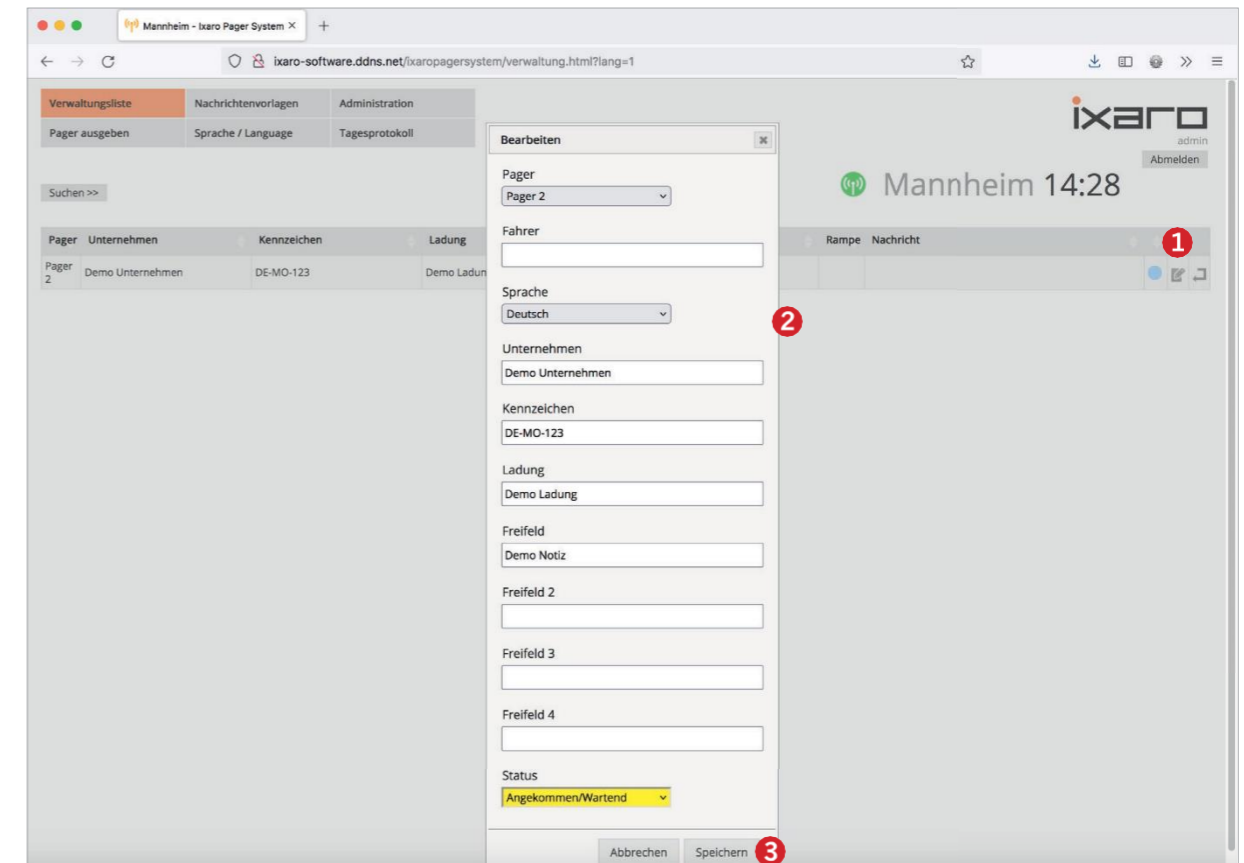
Mannheim - Ixaro Pager System ×

ixaro-software.ddns.net/ixaropagersystem/verwaltung.html?lang=1

| Verwaltungsliste | Nachrichtenvorlagen | Administration |
|---|---|---|
| Pager ausgeben | Sprache / Language | Tagesprotokoll |

ixaro
admin
Abmelden

Suchen >>

Mannheim 14:28

| Pager | Unternehmen | Kennzeichen | Ladung | Rampe | Nachricht |
|---|---|---|---|---|---|
| Pager 2 | Demo Unternehmen | DE-MO-123 | Demo Ladun | | |

1

Bearbeiten

Pager
Pager 2

Fahrer

Sprache
Deutsch

2

Unternehmen
Demo Unternehmen

Kennzeichen
DE-MO-123

Ladung
Demo Ladung

Freifeld
Demo Notiz

Freifeld 2

Freifeld 3

Freifeld 4

Status
Angekommen/Wartend

Abbrechen Speichern 3